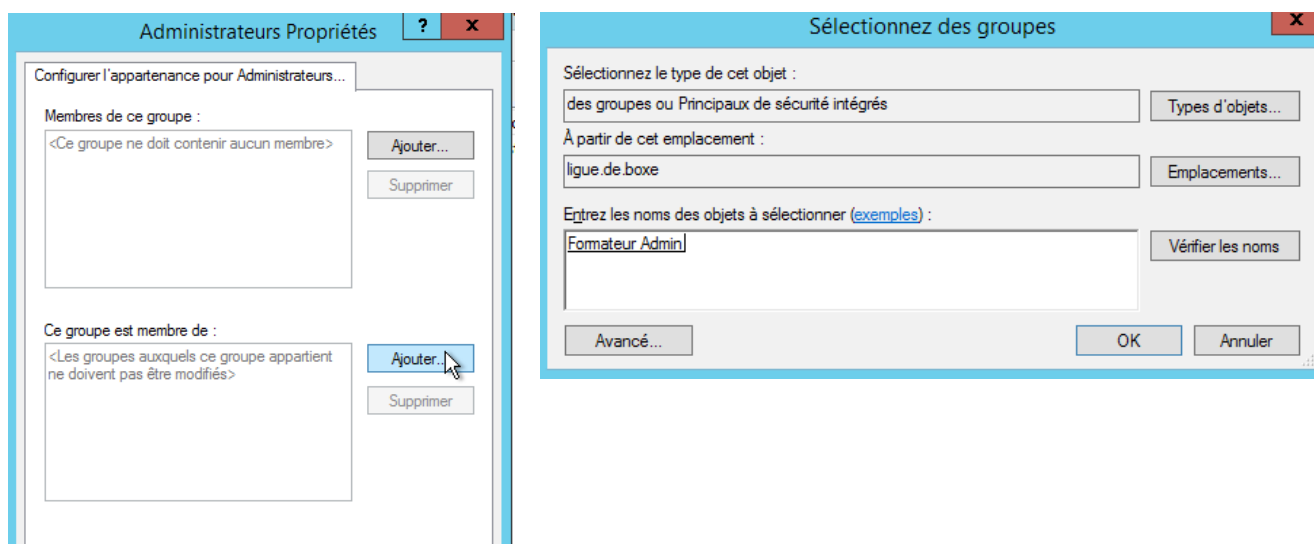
Administrateurs Propriétés

?

x

Configurer l'appartenance pour Administrateurs...

Membres de ce groupe :

<Ce groupe ne doit contenir aucun membre>

Ajouter...

Supprimer

Ce groupe est membre de :

<Les groupes auxquels ce groupe appartient ne doivent pas être modifiés>

Ajouter...

Supprimer

Sélectionnez des groupes

x

Sélectionnez le type de cet objet :

des groupes ou Principaux de sécurité intégrés

Types d'objets...

À partir de cet emplacement :

ligue.de.boxe

Emplacements...

Entrez les noms des objets à sélectionner (exemples) :

Formateur Admin

Vérifier les noms

Avancé...

OK

Annuler